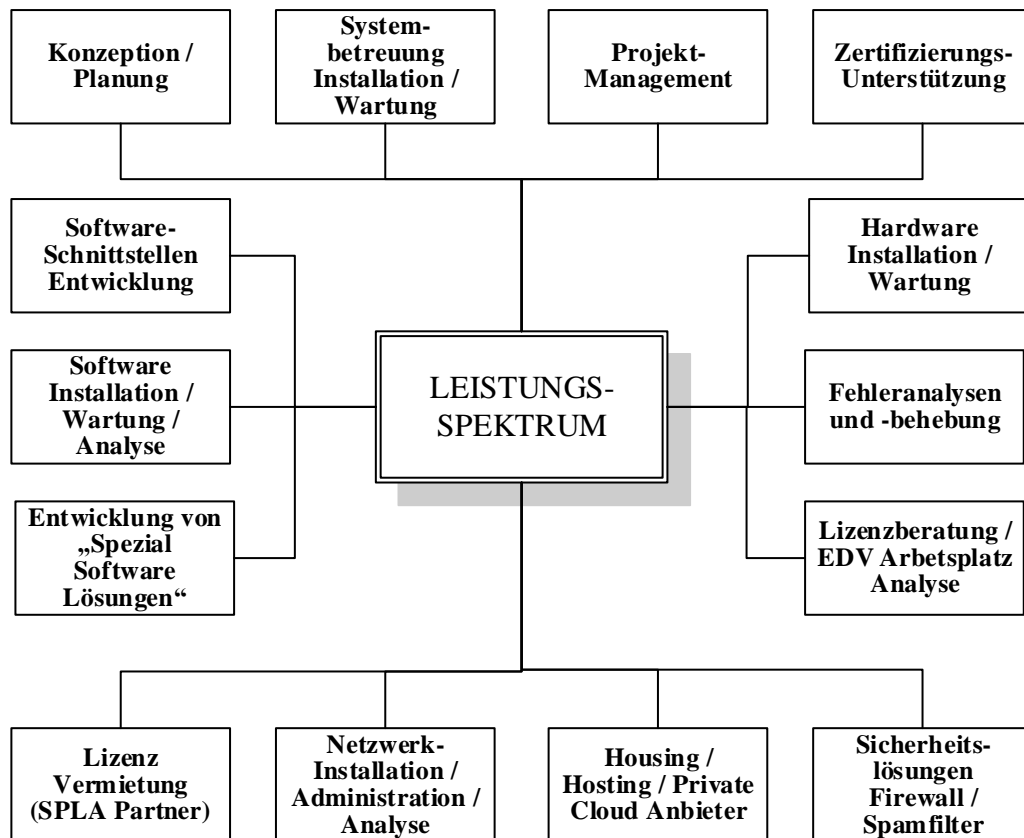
Konzeption / Planung

System-betreuung Installation / Wartung

Projekt-Management

Zertifizierungs-Unterstützung

Software-Schnittstellen Entwicklung

Software Installation / Wartung / Analyse

Entwicklung von „Spezial Software Lösungen“

LEISTUNGS-SPEKTRUM

Hardware Installation / Wartung

Fehleranalysen und -behebung

Lizenzberatung / EDV Arbetsplatz Analyse

Lizenz Vermietung (SPLA Partner)

Netzwerk-Installation / Administration / Analyse

Housing / Hosting / Private Cloud Anbieter

Sicherheits-lösungen Firewall / Spamfilter